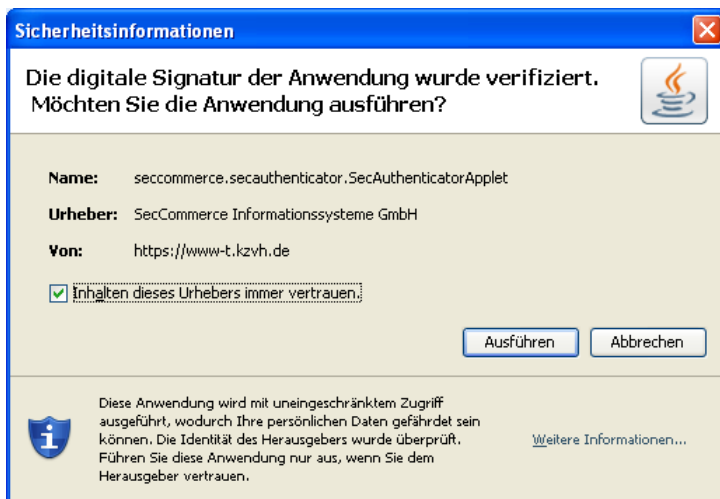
Sicherheitsinformationen

Die digitale Signatur der Anwendung wurde verifiziert. Möchten Sie die Anwendung ausführen?

Name: seccommerce.secauthenticator.SecAuthenticatorApplet

Urheber: SecCommerce Informationssysteme GmbH

Von: https://www-t.kzvh.de

Inhalten dieses Urhebers immer vertrauen.

Ausführen

Abbrechen

Diese Anwendung wird mit uneingeschränktem Zugriff ausgeführt, wodurch Ihre persönlichen Daten gefährdet sein können. Die Identität des Herausgebers wurde überprüft. Führen Sie diese Anwendung nur aus, wenn Sie dem Herausgeber vertrauen.

Weitere Informationen...